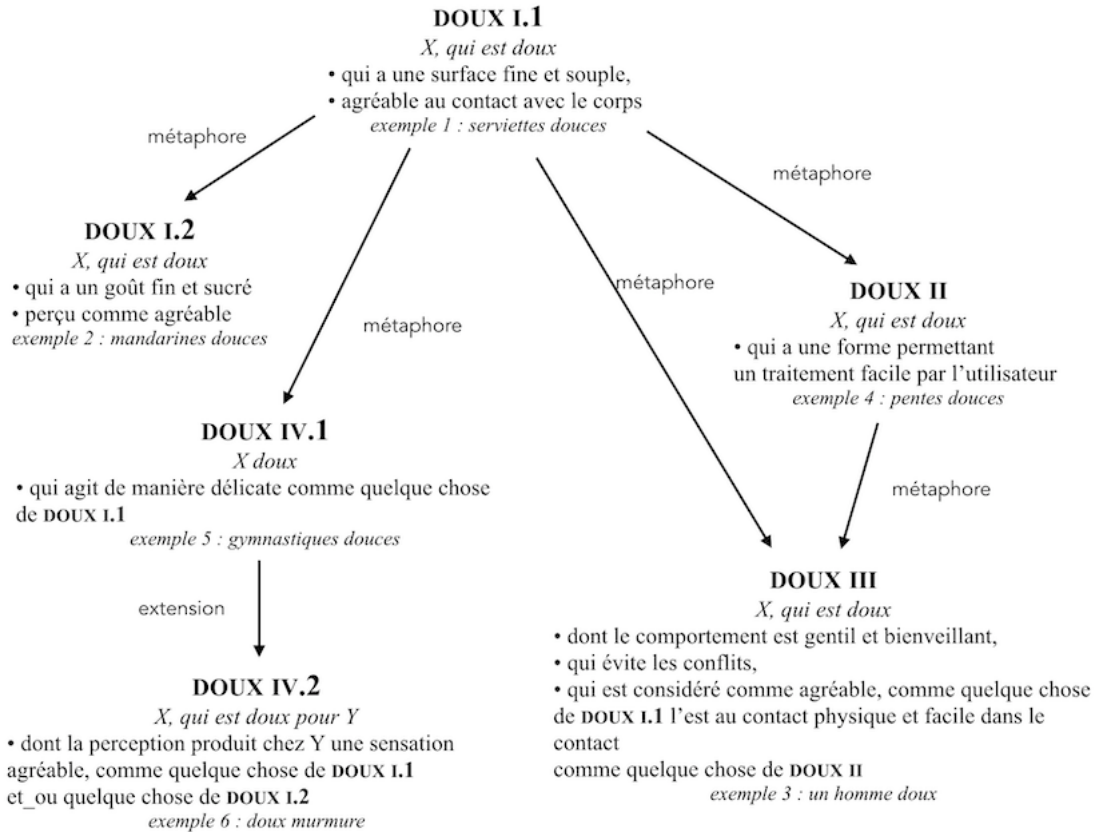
DOUX I.1
*X, qui est doux*
• qui a une surface fine et souple,
• agréable au contact avec le corps
*exemple 1 : serviettes douces*

métaphore

DOUX I.2
*X, qui est doux*
• qui a un goût fin et sucré
• perçu comme agréable
*exemple 2 : mandarines douces*

métaphore

métaphore

métaphore

DOUX II
*X, qui est doux*
• qui a une forme permettant un traitement facile par l'utilisateur
*exemple 4 : pentes douces*

DOUX IV.1
*X doux*
• qui agit de manière délicate comme quelque chose de DOUX I.1
*exemple 5 : gymnastiques douces*

métaphore

extension

DOUX III
*X, qui est doux*
• dont le comportement est gentil et bienveillant,
• qui évite les conflits,
• qui est considéré comme agréable, comme quelque chose de DOUX I.1 l'est au contact physique et facile dans le contact
comme quelque chose de DOUX II
*exemple 3 : un homme doux*

DOUX IV.2
*X, qui est doux pour Y*
• dont la perception produit chez Y une sensation agréable, comme quelque chose de DOUX I.1 et_ou quelque chose de DOUX I.2
*exemple 6 : doux murmure*